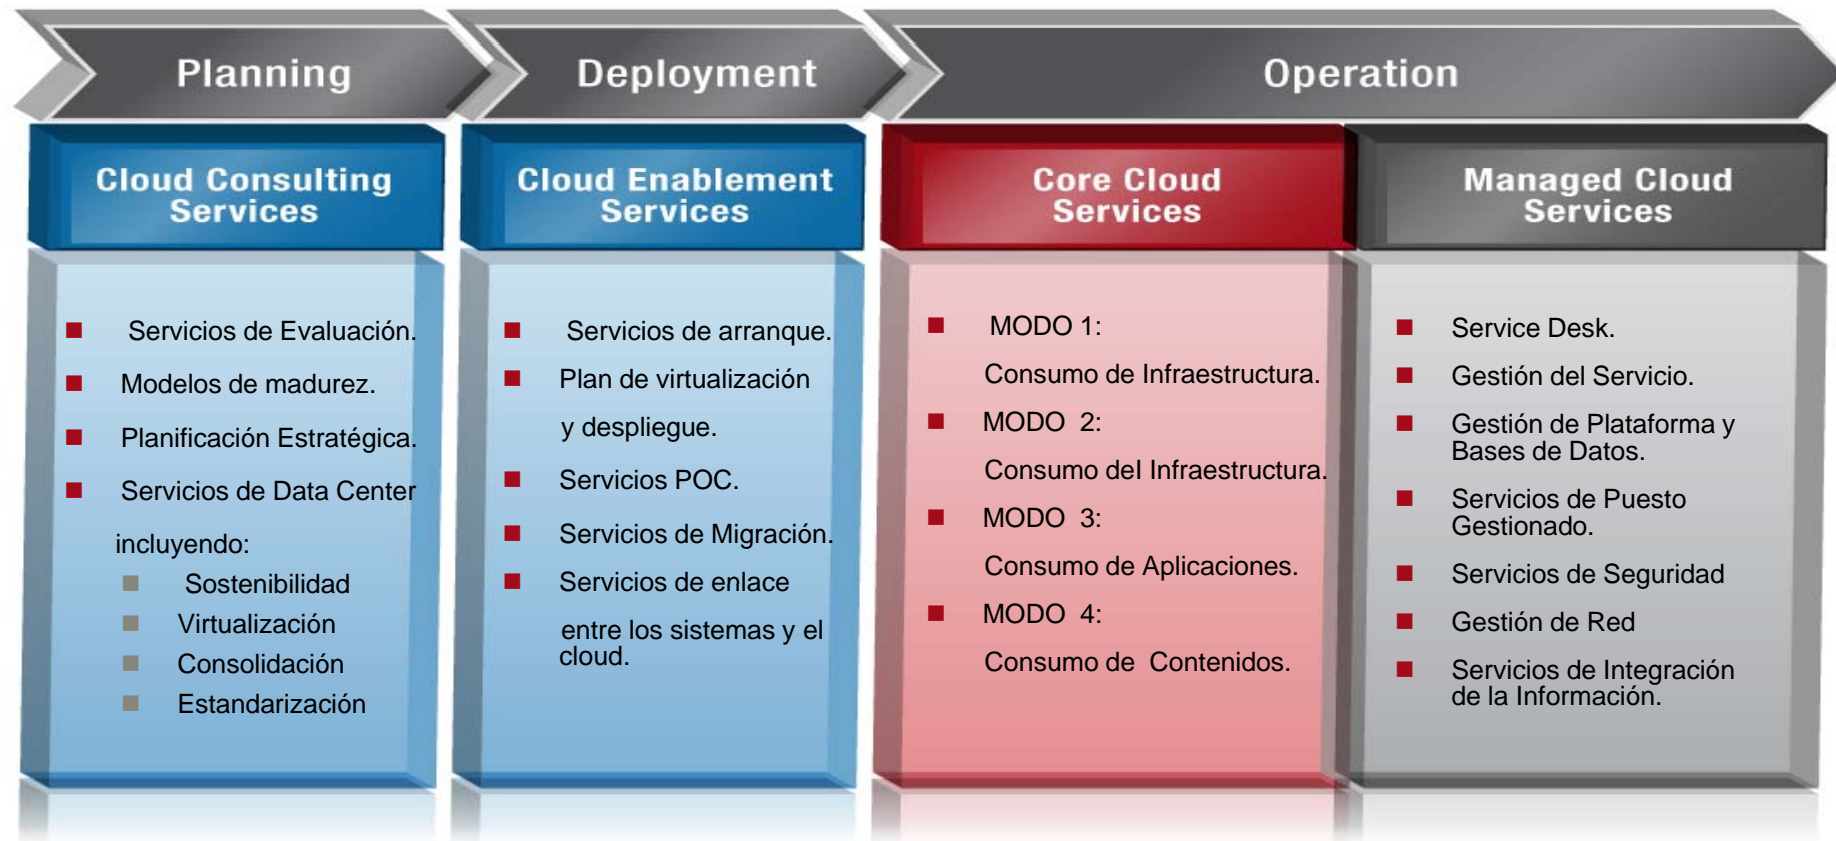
Planning

Deployment

Operation

Cloud Consulting Services

- Servicios de Evaluación.
- Modelos de madurez.
- Planificación Estratégica.
- Servicios de Data Center incluyendo:
  - Sostenibilidad
  - Virtualización
  - Consolidación
  - Estandarización

Cloud Enablement Services

- Servicios de arranque.
- Plan de virtualización y despliegue.
- Servicios POC.
- Servicios de Migración.
- Servicios de enlace entre los sistemas y el cloud.

Core Cloud Services

- MODO 1: Consumo de Infraestructura.
- MODO 2: Consumo del Infraestructura.
- MODO 3: Consumo de Aplicaciones.
- MODO 4: Consumo de Contenidos.

Managed Cloud Services

- Service Desk.
- Gestión del Servicio.
- Gestión de Plataforma y Bases de Datos.
- Servicios de Puesto Gestionado.
- Servicios de Seguridad
- Gestión de Red
- Servicios de Integración de la Información.